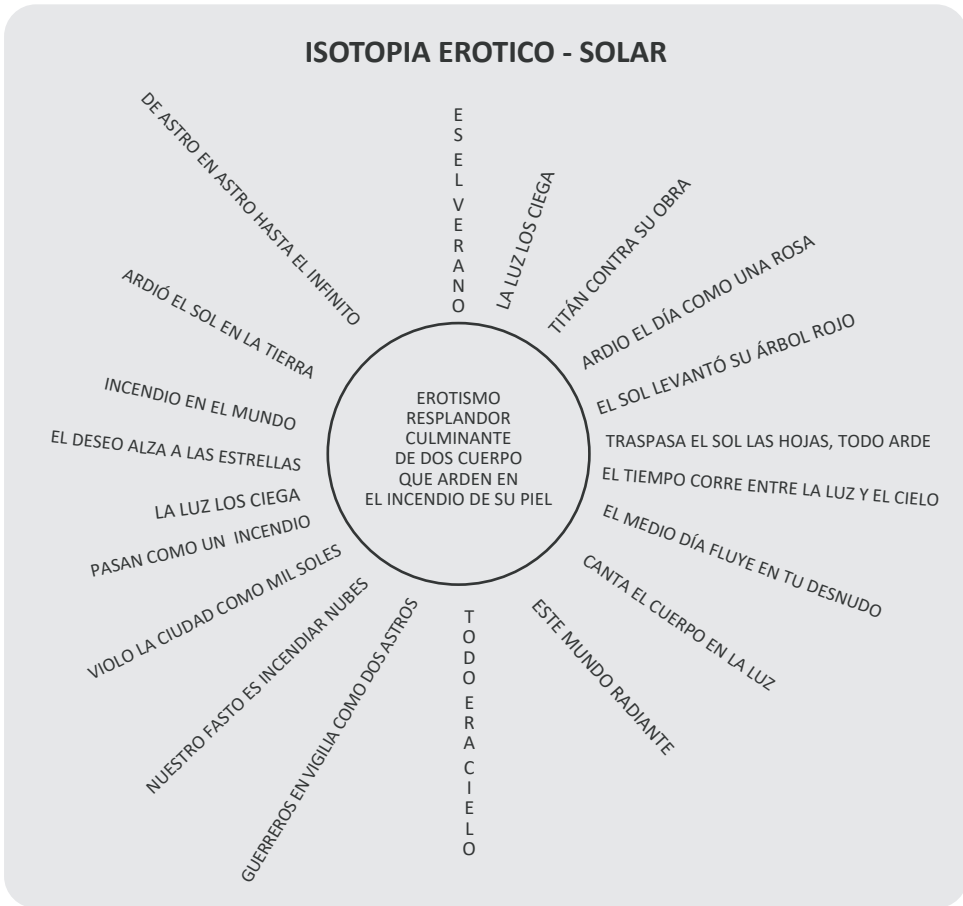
ISOTOPIA EROTICO - SOLAR

EROTISMO RESPLANDOR CULMINANTE DE DOS CUERPO QUE ARDEN EN EL INCENDIO DE SU PIEL

ES EL VERANO

LA LUZ LOS CIEGA

TITÁN CONTRA SU OBRA

ARDIO EL DÍA COMO UNA ROSA

EL SOL LEVANTÓ SU ÁRBOL ROJO

TRASPASA EL SOL LAS HOJAS, TODO ARDE

EL TIEMPO CORRE ENTRE LA LUZ Y EL CIELO

EL MEDIO DÍA FLUYE EN TU DESNUDO

CANTA EL CUERPO EN LA LUZ

ESTE MUNDO RADIANTE

TODO ERA CIELO

GUERREROS EN VIGILIA COMO DOS ASTROS

NUESTRO FASTO ES INCENDIAR NUBES

VIOLO LA CIUDAD COMO MIL SOLES

PASAN COMO UN INCENDIO

LA LUZ LOS CIEGA

EL DESEO ALZA A LAS ESTRELLAS

INCENDIO EN EL MUNDO

ARDIÓ EL SOL EN LA TIERRA

DE ASTRO EN ASTRO HASTA EL INFINITO